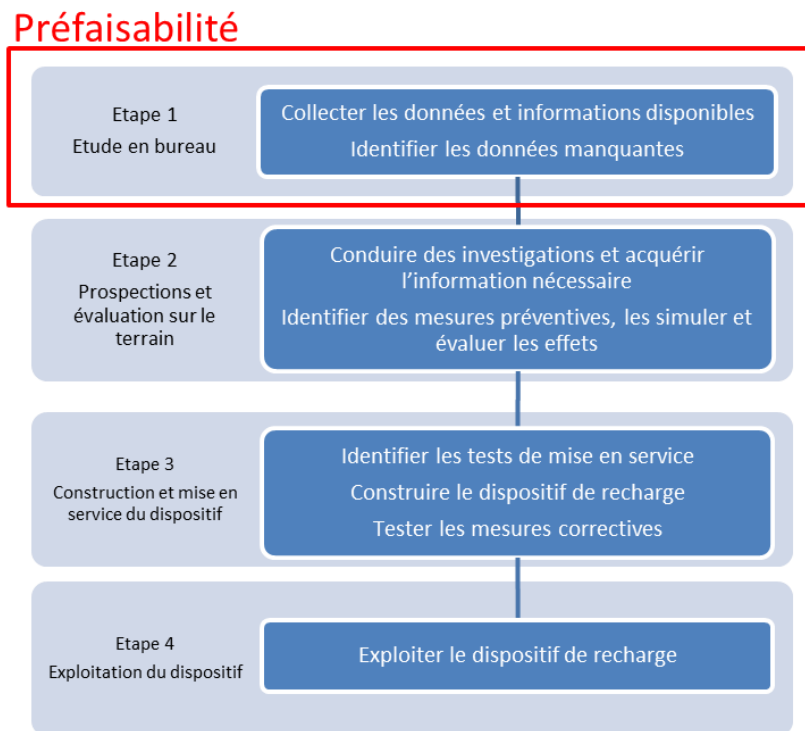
Préfaisabilité

Etape 1
Etude en bureau

Collecter les données et informations disponibles
Identifier les données manquantes

Etape 2
Prospections et évaluation sur le terrain

Conduire des investigations et acquérir l'information nécessaire
Identifier des mesures préventives, les simuler et évaluer les effets

Etape 3
Construction et mise en service du dispositif

Identifier les tests de mise en service
Construire le dispositif de recharge
Tester les mesures correctives

Etape 4
Exploitation du dispositif

Exploiter le dispositif de recharge